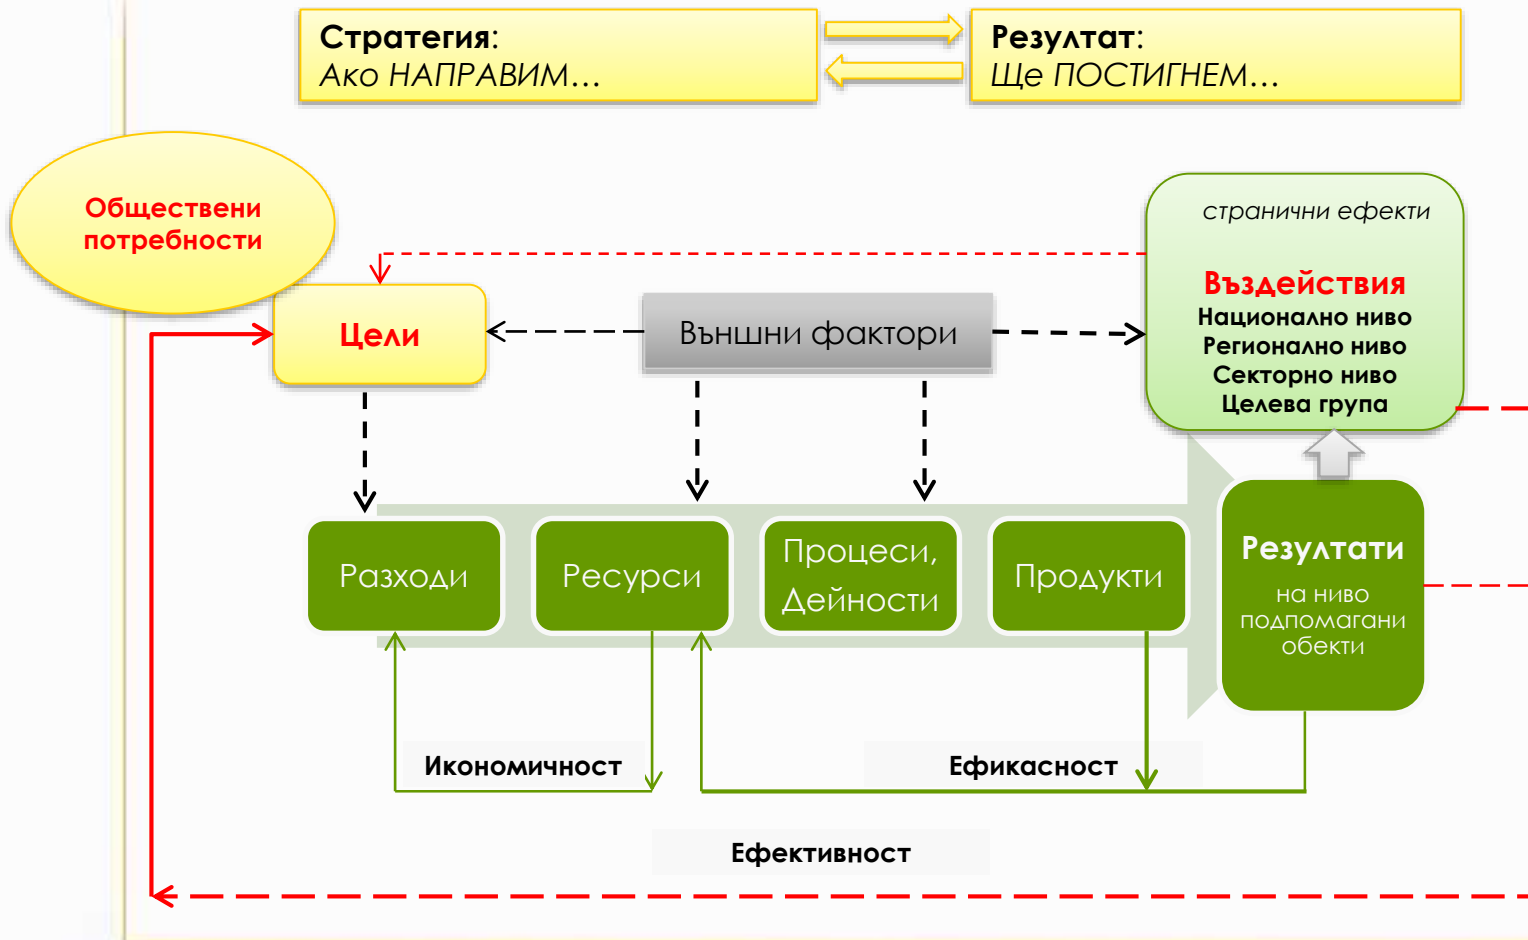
Стратегия:
Ако НАПРАВИМ…

Резултат:
Ще ПОСТИГНЕМ…

Обществени потребности

странични ефекти

Въздействия
Национално ниво
Регионално ниво
Секторно ниво
Целева група

Цели

Външни фактори

Разходи

Ресурси

Процеси, Дейности

Продукти

Резултати
на ниво подпомагани обекти

Икономичност

Ефикасност

Ефективност